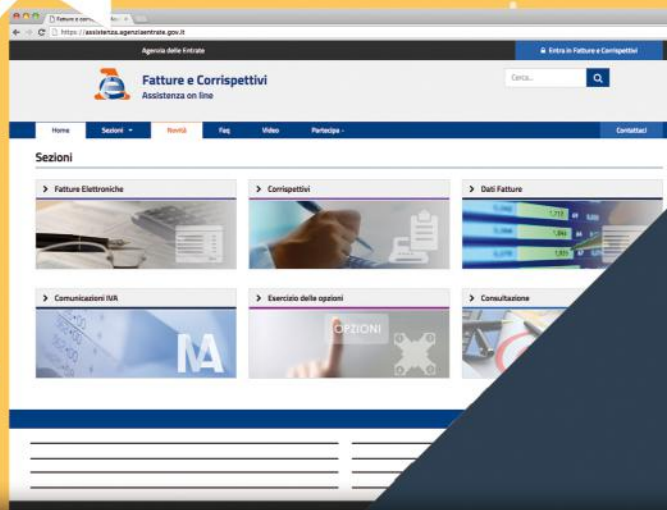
Fatture e corr
https://assistenza.agenziaentrate.gov.it

Agenzia delle Entrate
Entra in Fatture e Corrispettivi

Fatture e Corrispettivi
Assistenza on line

Cerca...

Home
Sezioni
Novità
Faq
Video
Partecipa
Contattaci

Sezioni

Fatture Elettroniche
Corrispettivi
Dati Fatture
Comunicazioni IVA
Esercizio delle opzioni
Consultazione

IVA
OPZIONI